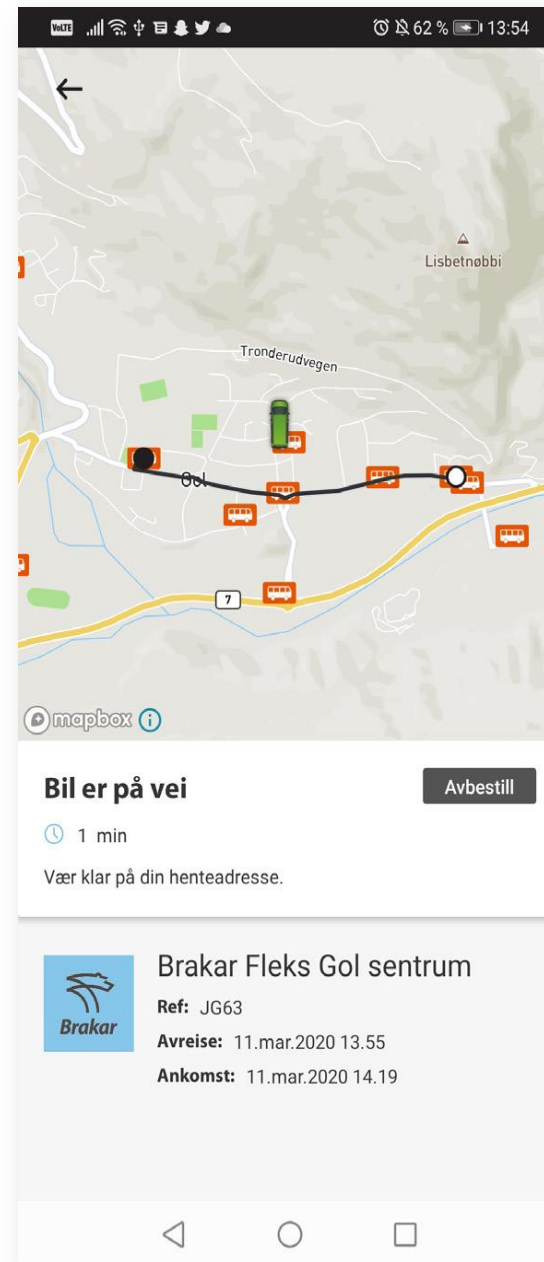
VoLTE 62 % 13:54

←

Lisbetnøbbi

Tronderudvegen

Gol

7

mapbox ⓘ

Bil er på vei

Avbestill

1 min

Vær klar på din henteadresse.

Brakar

Brakar Fleks Gol sentrum

Ref: JG63

Avreise: 11.mar.2020 13.55

Ankomst: 11.mar.2020 14.19